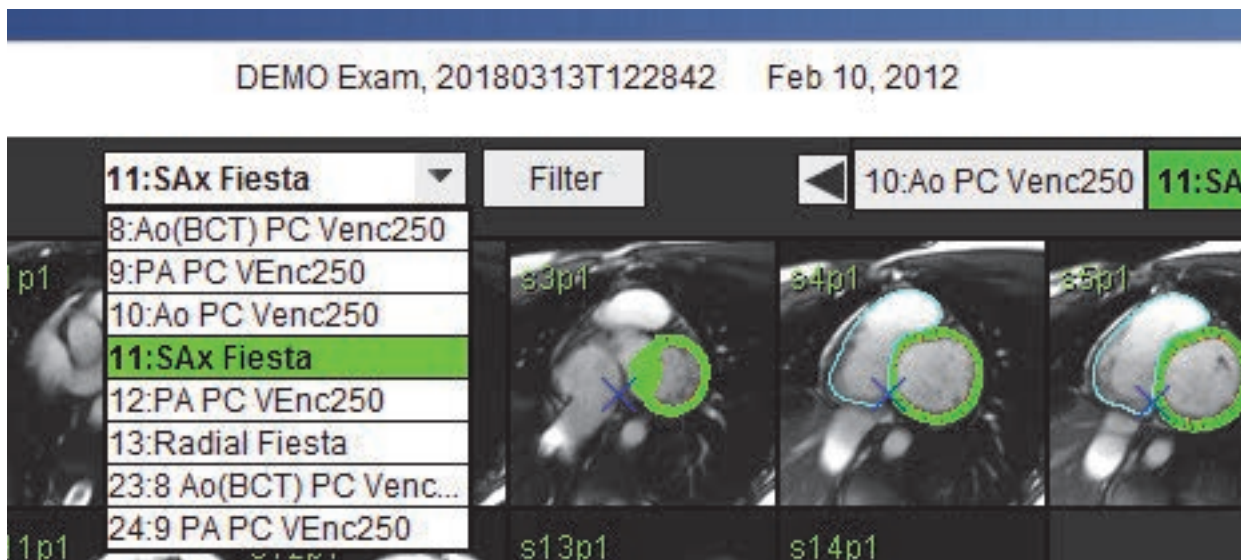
DEMO Exam, 20180313T122842 Feb 10, 2012

11:SAx Fiesta

Filter

10:Ao PC Venc250

11:SA

8:Ao(BCT) PC Venc250
9:PA PC VEnc250
10:Ao PC Venc250
11:SAx Fiesta
12:PA PC VEnc250
13:Radial Fiesta
23:8 Ao(BCT) PC Venc...
24:9 PA PC VEnc250

1p1

s3p1

s4p1

s5p1

11p1

s13p1

s14p1